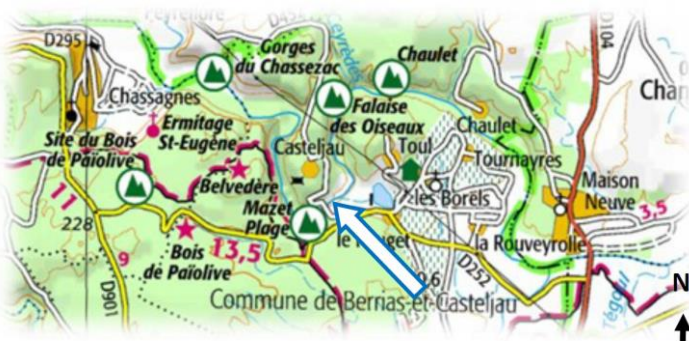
Peyreliore
D295
D45
Chassezac
Gorges du Chassezac
Chaulet
D104
Char
Chassagnes
Falaise des Oiseaux
Chaulet
Site du Bois de Païolive
Ermitage St-Eugène
Casteljau
Toul
Tournayres
11
Belvedère
les Borels
Maison Neuve
Mazet Plage
3,5
228
13,5
le Pouget
Bois de Païolive
9
la Rouveyrolle
D901
D252
0,6
Commune de Berrias-et-Casteljau
N